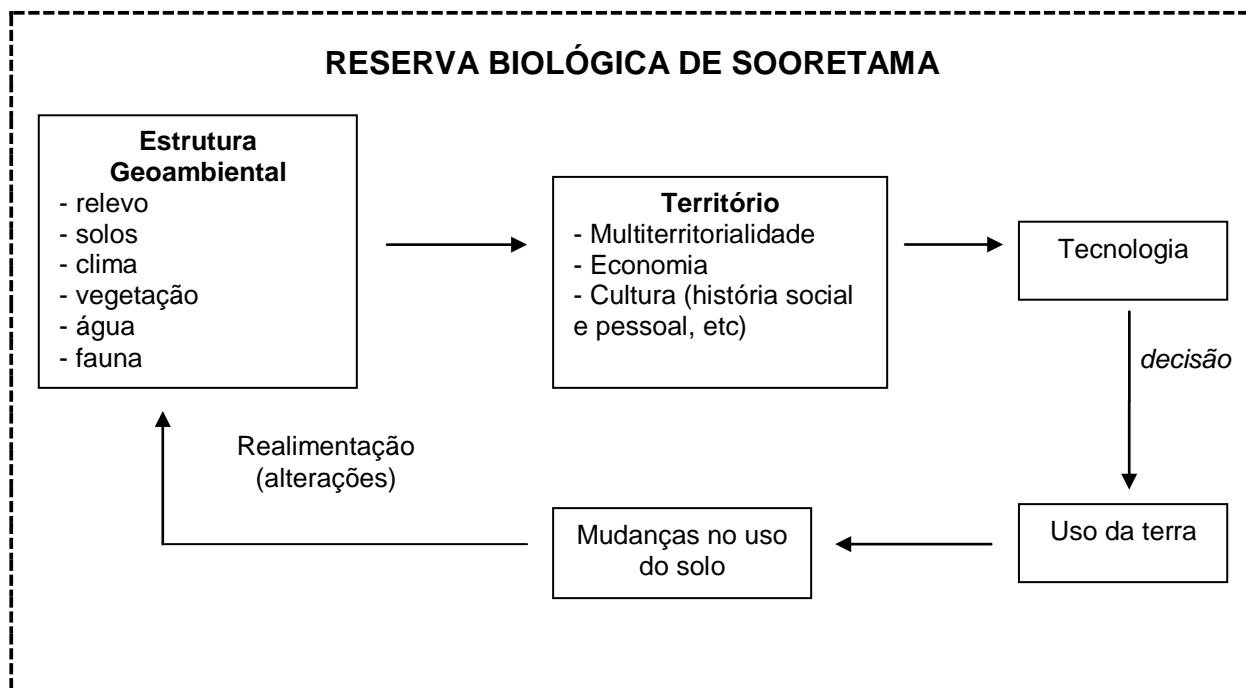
RESERVA BIOLÓGICA DE SOORETAMA

Estrutura Geoambiental
- relevo
- solos
- clima
- vegetação
- água
- fauna

Território
- Multiterritorialidade
- Economia
- Cultura (história social e pessoal, etc)

Tecnologia

decisão

Uso da terra

Mudanças no uso do solo

Realimentação (alterações)